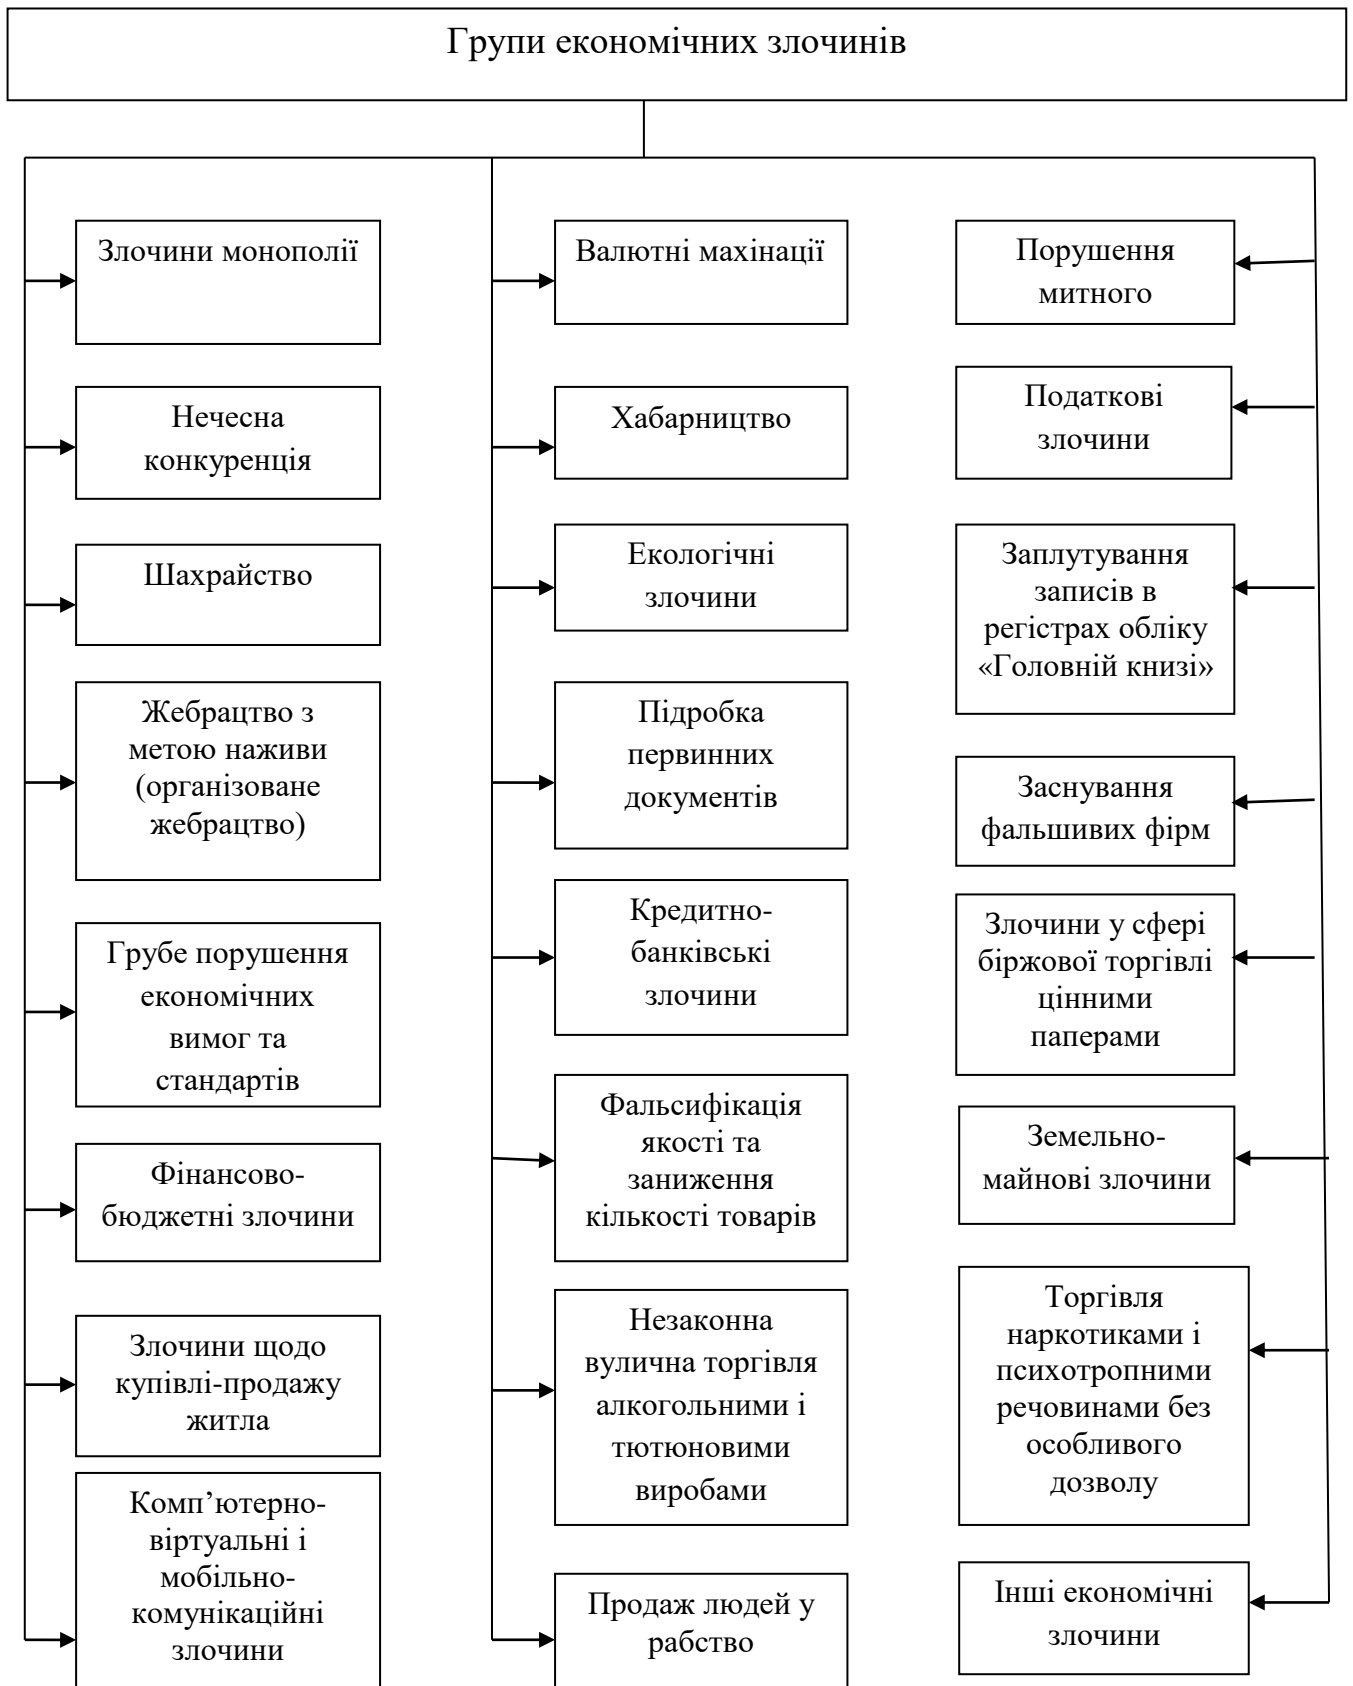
Групи економічних злочинів

Злочини монополії

Нечесна конкуренція

Шахрайство

Жебрацтво з метою наживи (організоване жебрацтво)

Грубе порушення економічних вимог та стандартів

Фінансово-бюджетні злочини

Злочини щодо купівлі-продажу житла

Комп'ютерно-віртуальні і мобільно-комунікаційні злочини

Валютні махінації

Хабарництво

Екологічні злочини

Підробка первинних документів

Кредитно-банківські злочини

Фальсифікація якості та заниження кількості товарів

Незаконна вулична торгівля алкогольними і тютюновими виробами

Продаж людей у рабство

Порушення митного

Податкові злочини

Заплутування записів в регістрах обліку «Головній книзі»

Заснування фальшивих фірм

Злочини у сфері біржової торгівлі цінними паперами

Земельно-майнові злочини

Торгівля наркотиками і психотропними речовинами без особливого дозволу

Інші економічні злочини